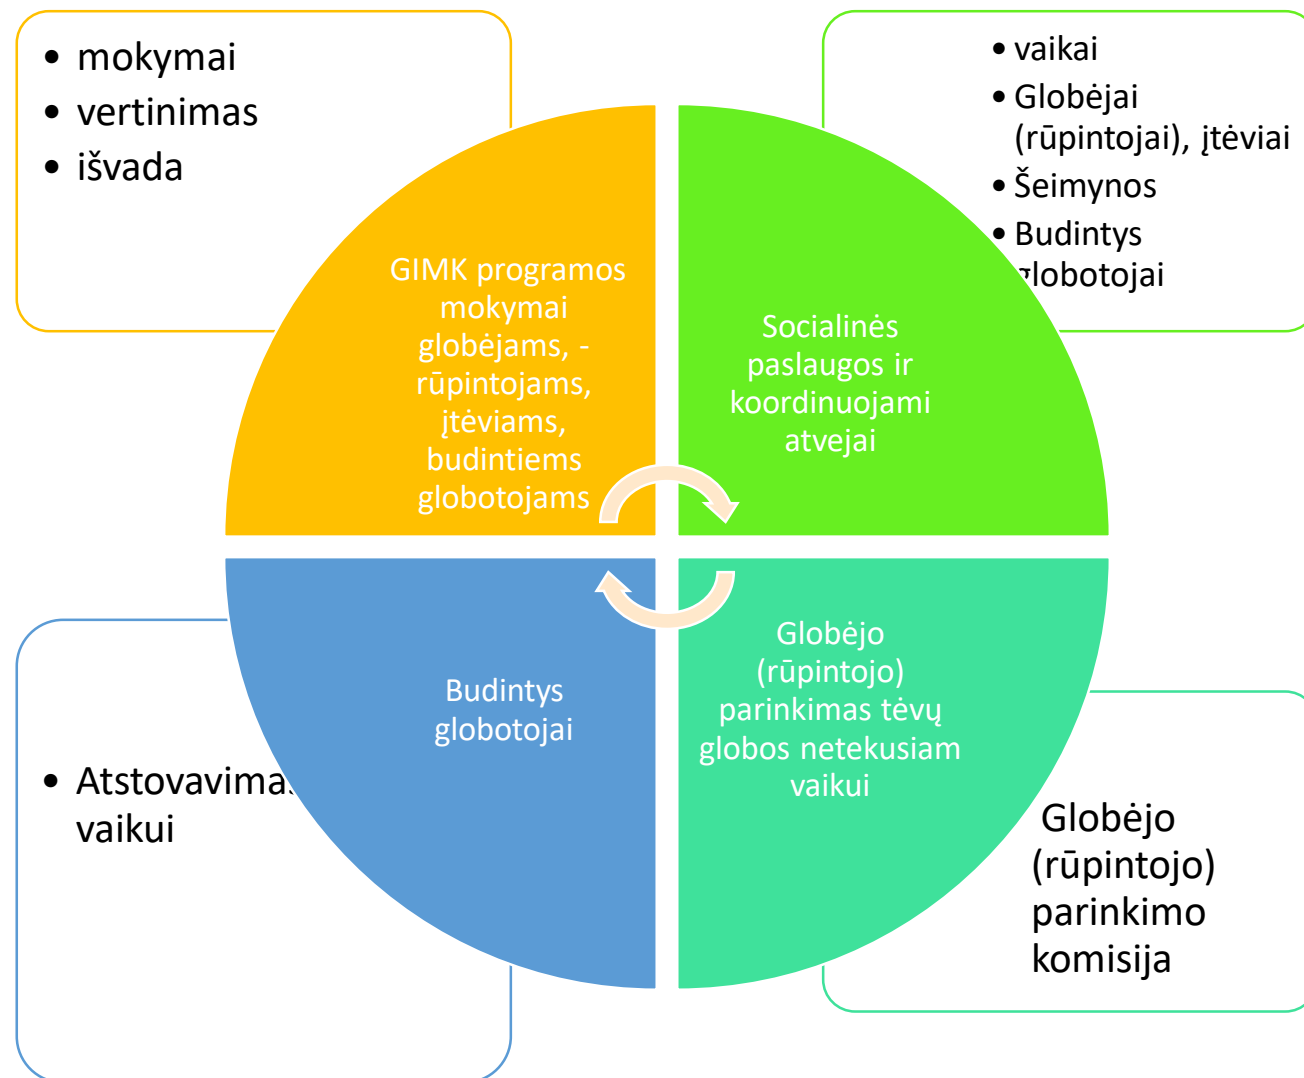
- mokymai
- vertinimas
- išvada

- vaikai
- Globėjai (rūpintojai), įtėviai
- Šeimynos
- Budintys globotojai

GIMK programos mokymai globėjams, - rūpintojams, įtėviams, budintiems globotojams

Socialinės paslaugos ir koordinuojami atvejai

Budintys globotojai

Globėjo (rūpintojo) parinkimas tėvų globos netekusiam vaikui

- Atstovavimas vaikui

Globėjo (rūpintojo) parinkimo komisija